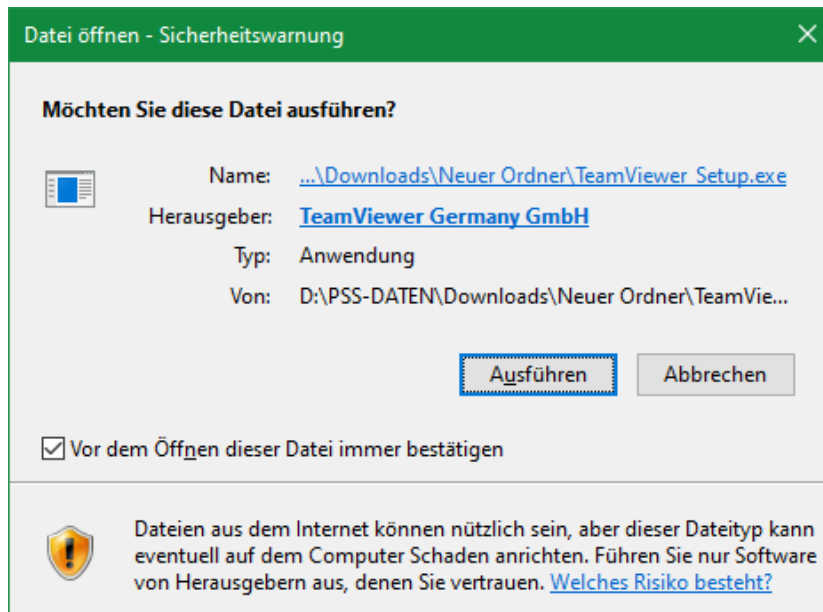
Datei öffnen - Sicherheitswarnung

Möchten Sie diese Datei ausführen?

Name: ...\Downloads\Neuer Ordner\TeamViewer_Setup.exe
Herausgeber: TeamViewer Germany GmbH
Typ: Anwendung
Von: D:\PSS-DATEN\Downloads\Neuer Ordner\TeamVie...

Ausführen Abbrechen

Vor dem Öffnen dieser Datei immer bestätigen

Dateien aus dem Internet können nützlich sein, aber dieser Dateityp kann eventuell auf dem Computer Schaden anrichten. Führen Sie nur Software von Herausgebern aus, denen Sie vertrauen. Welches Risiko besteht?